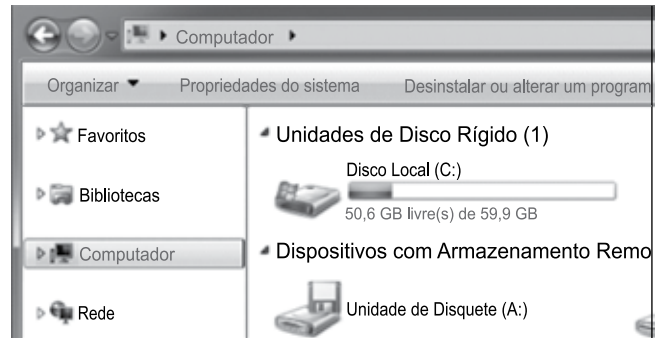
Computador

Organizar ▼ Propriedades do sistema Desinstalar ou alterar um program

Favoritos

Bibliotecas

Computador

Rede

Unidades de Disco Rígido (1)

Disco Local (C:)

50,6 GB livre(s) de 59,9 GB

Dispositivos com Armazenamento Remo

Unidade de Disquete (A:)